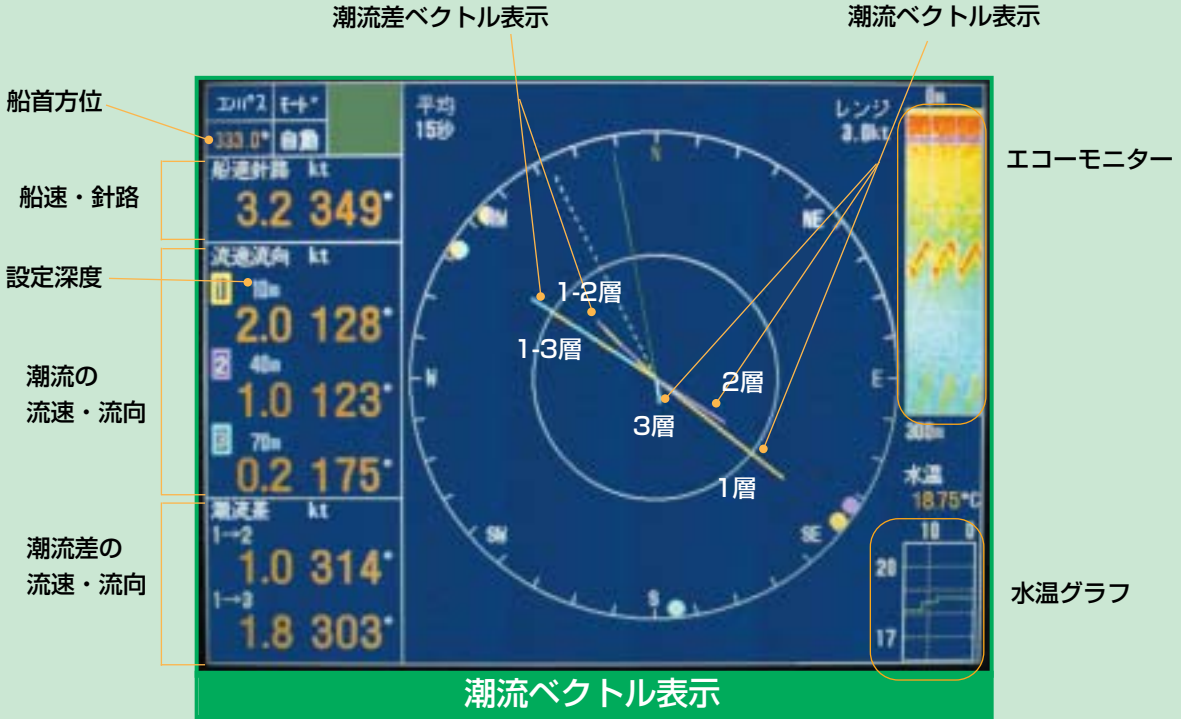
潮流差ベクトル表示

潮流ベクトル表示

船首方位

コンパス
モード
333.0°
自動

平均
15秒

レンジ
3.0kt

0m

エコーモニター

船速・針路

船速針路 kt
3.2 349°

設定深度

流速流向 kt
1 10m
2.0 128°

潮流の
流速・流向

2 40m
1.0 123°

3 70m
0.2 175°

潮流差の
流速・流向

潮流差 kt
1→2
1.0 314°
1→3
1.8 303°

N
NW
NE
W
E
SW
SE
S

1-2層
1-3層
2層
3層
1層

200m

水温
18.75°C

10 0
20
17

水温グラフ

潮流ベクトル表示